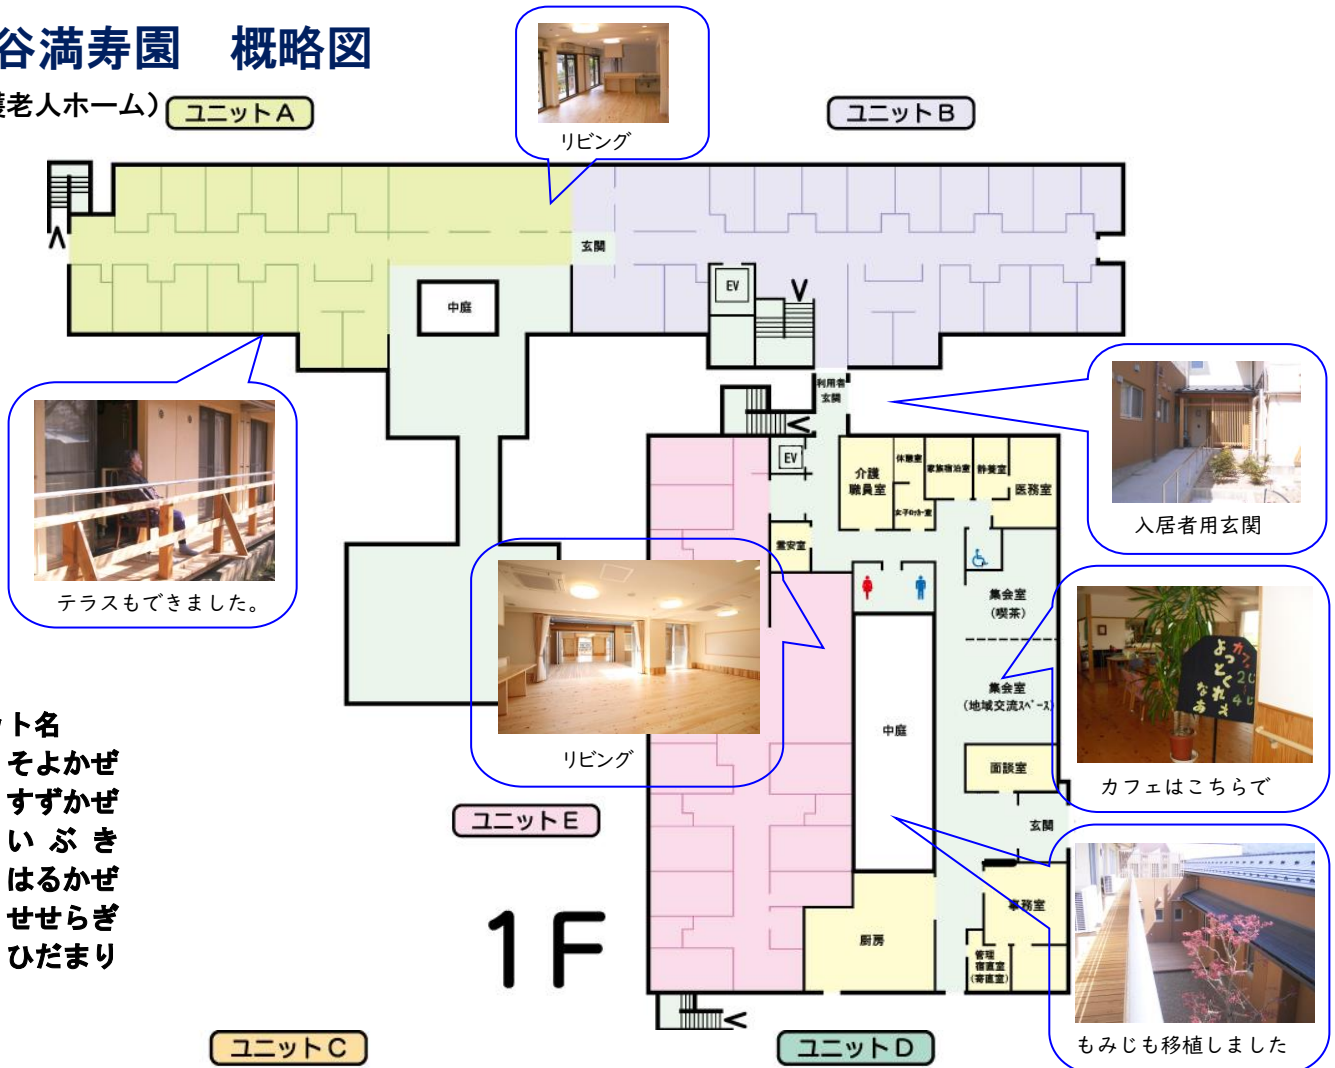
谷満寿園　概略図

養老人ホーム）

ユニットA

リビング

ユニットB

玄関

中庭

EV

利用者玄関

EV

介護職員室

休憩室

家族宿泊室

静養室

医務室

女子ロッカー

警安室

テラスもできました。

入居者用玄関

集会室（喫茶）

集会室（地域交流スペース）

リビング

中庭

面談室

玄関

カフェはこちらで

よっこらしょ　なるへそ

ト名
そよかぜ
すずかぜ
い ぶ き
はるかぜ
せせらぎ
ひだまり

ユニットE

1F

厨房

事務室

管理宿直室（宿直室）

もみじも移植しました

ユニットC

ユニットD